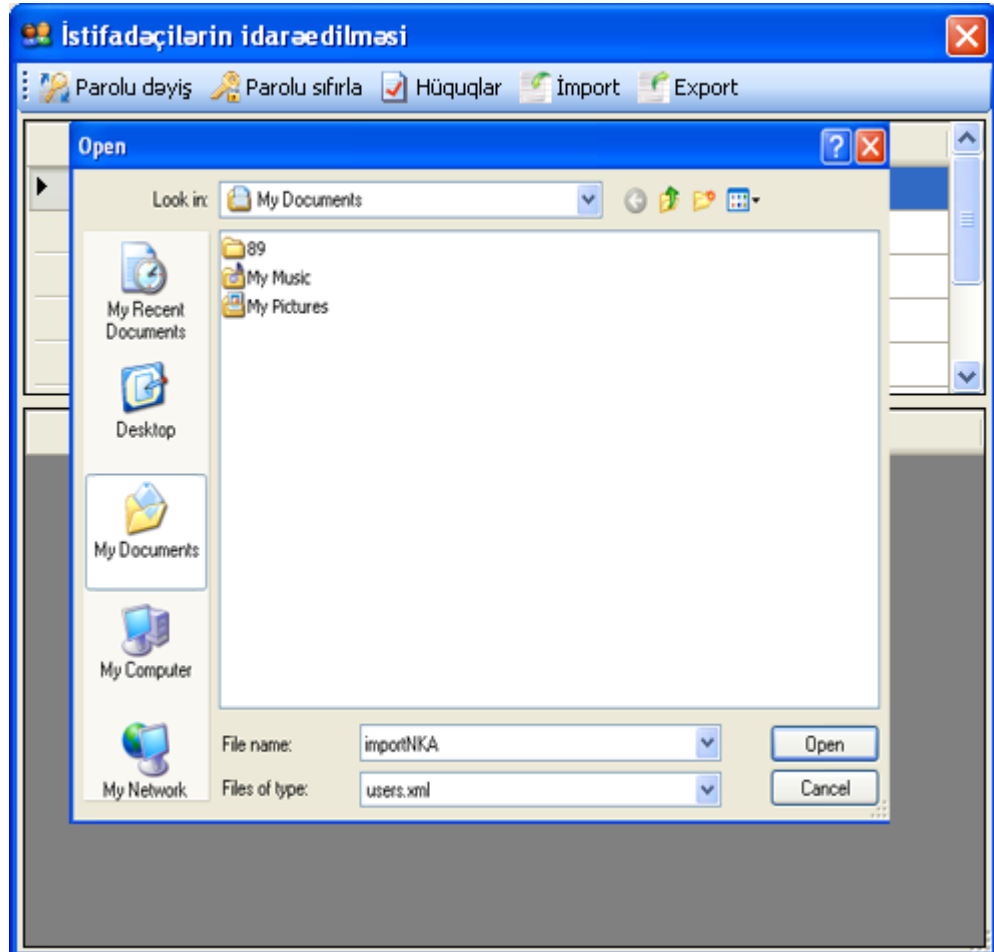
İstifadəçilərin idarəedilməsi

Parolu dəyiş
Parolu sıfırla
Hüquqlar
İmport
Export

Open

Look in: My Documents

89
My Music
My Pictures

My Recent Documents
Desktop
My Documents
My Computer
My Network

File name: importNKA
Files of type: users.xml

Open
Cancel